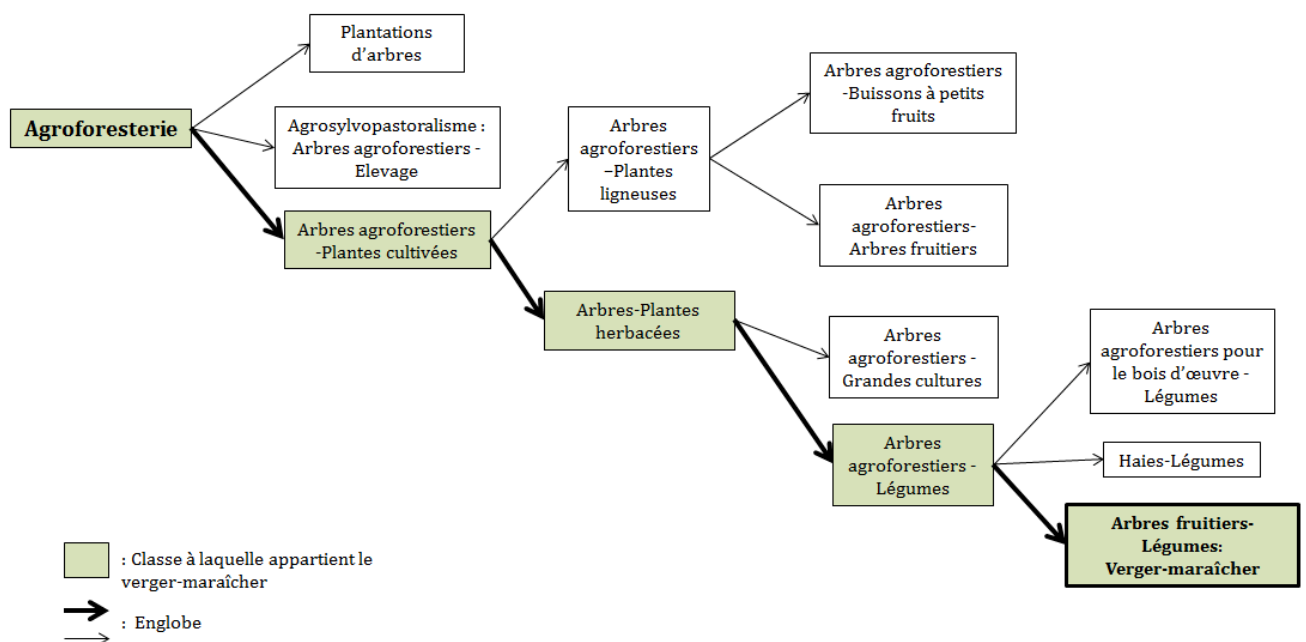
Agroforesterie

Plantations d'arbres

Agrosylvopastoralisme : Arbres agroforestiers - Elevage

Arbres agroforestiers -Plantes cultivées

Arbres agroforestiers –Plantes ligneuses

Arbres agroforestiers -Buissons à petits fruits

Arbres agroforestiers-Arbres fruitiers

Arbres-Plantes herbacées

Arbres agroforestiers - Grandes cultures

Arbres agroforestiers - Légumes

Arbres agroforestiers pour le bois d'œuvre - Légumes

Haies-Légumes

Arbres fruitiers-Légumes: Verger-maraîcher

: Classe à laquelle appartient le verger-maraîcher

: Englobe